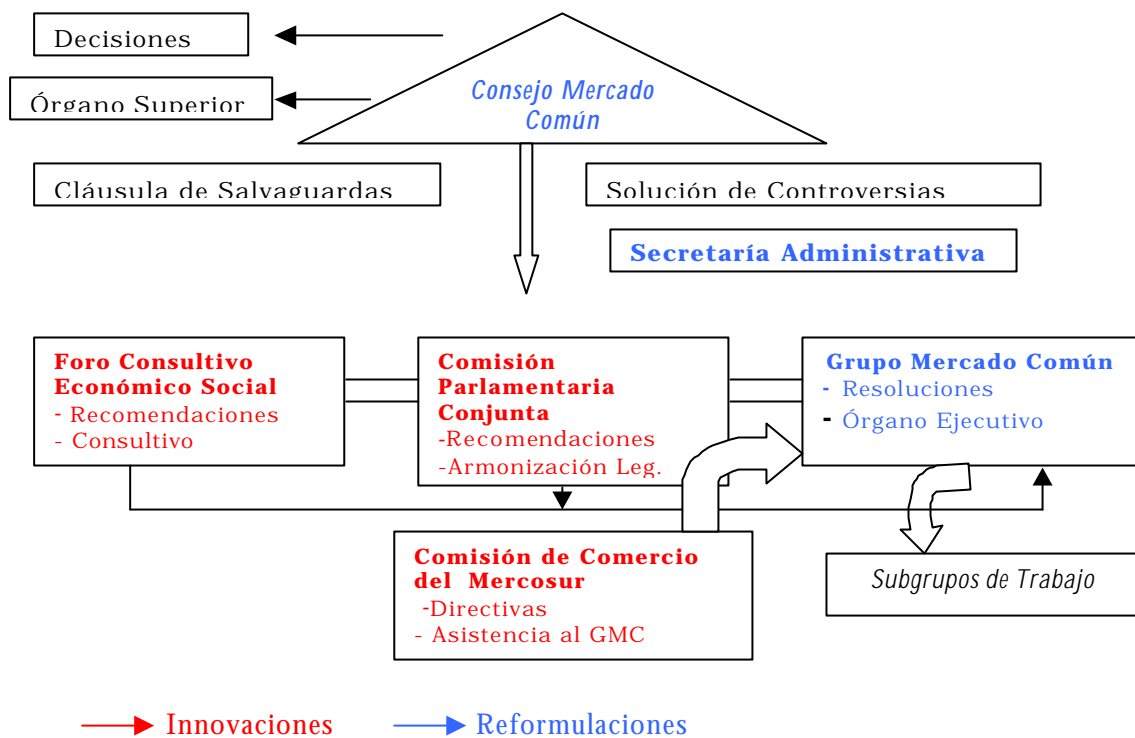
Decisiones

Órgano Superior

Consejo Mercado Común

Cláusula de Salvaguardas

Solución de Controversias

Secretaría Administrativa

Foro Consultivo Económico Social
- Recomendaciones
- Consultivo

Comisión Parlamentaria Conjunta
-Recomendaciones
-Armonización Leg.

Grupo Mercado Común
- Resoluciones
- Órgano Ejecutivo

Comisión de Comercio del Mercosur
-Directivas
- Asistencia al GMC

Subgrupos de Trabajo

Innovaciones

Reformulaciones